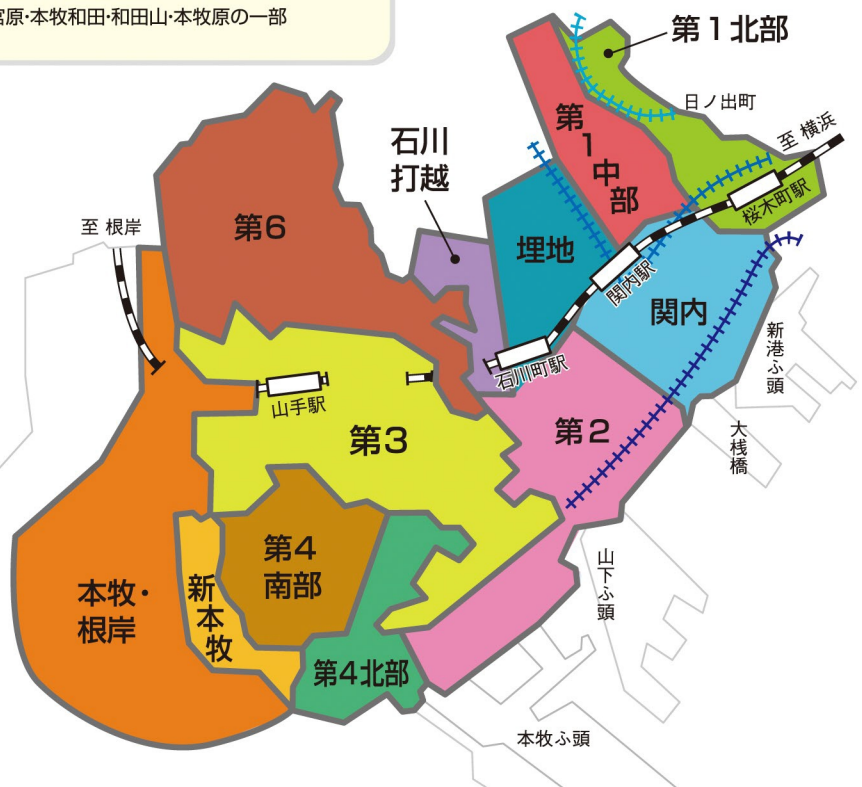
宮原·本牧和田·和田山·本牧原の一部

第１北部

日ノ出町

至 横浜

第１中部

桜木町駅

石川打越

埋地

関内駅

関内

至 根岸

第6

石川町駅

新港ふ頭

山手駅

第3

第2

大桟橋

第４南部

山下ふ頭

本牧·根岸

新本牧

第4北部

本牧ふ頭